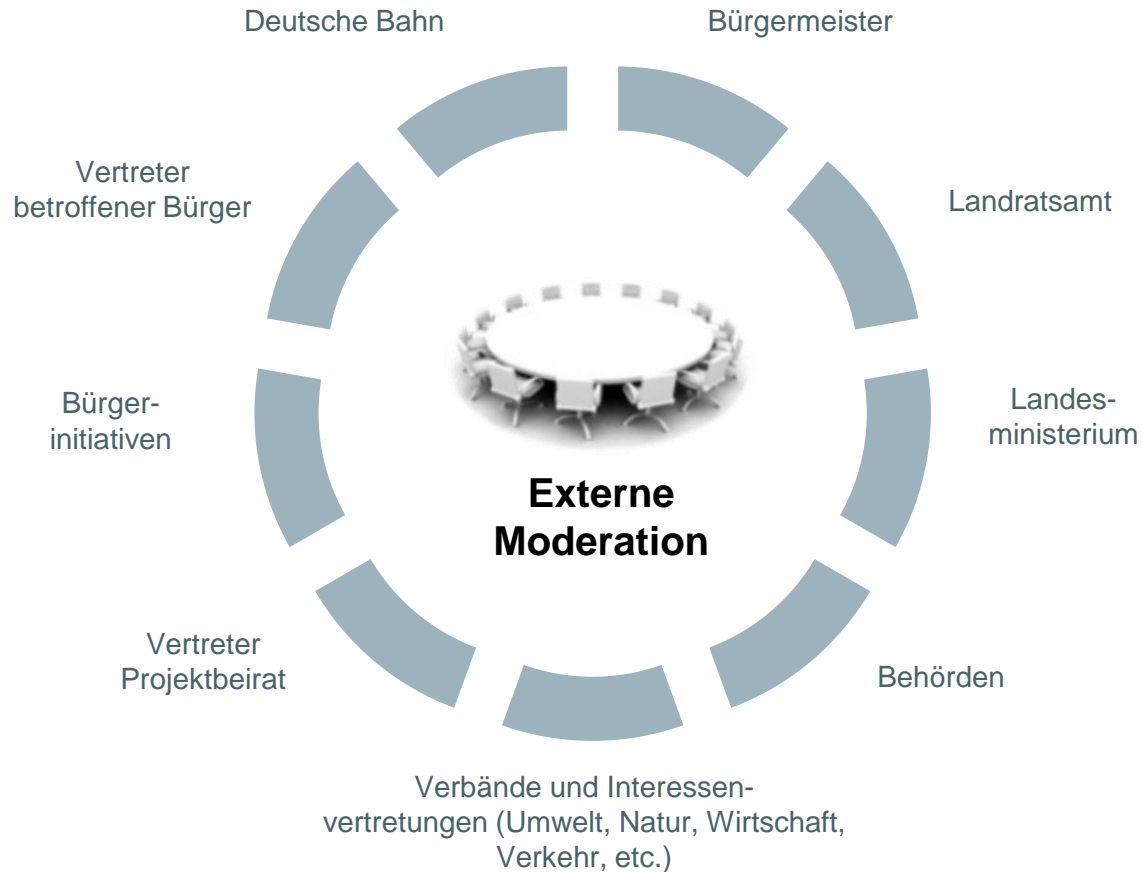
Deutsche Bahn

Bürgermeister

Vertreter betroffener Bürger

Landratsamt

Bürgerinitiativen

Landesministerium

Externe Moderation

Vertreter Projektbeirat

Behörden

Verbände und Interessenvertretungen (Umwelt, Natur, Wirtschaft, Verkehr, etc.)